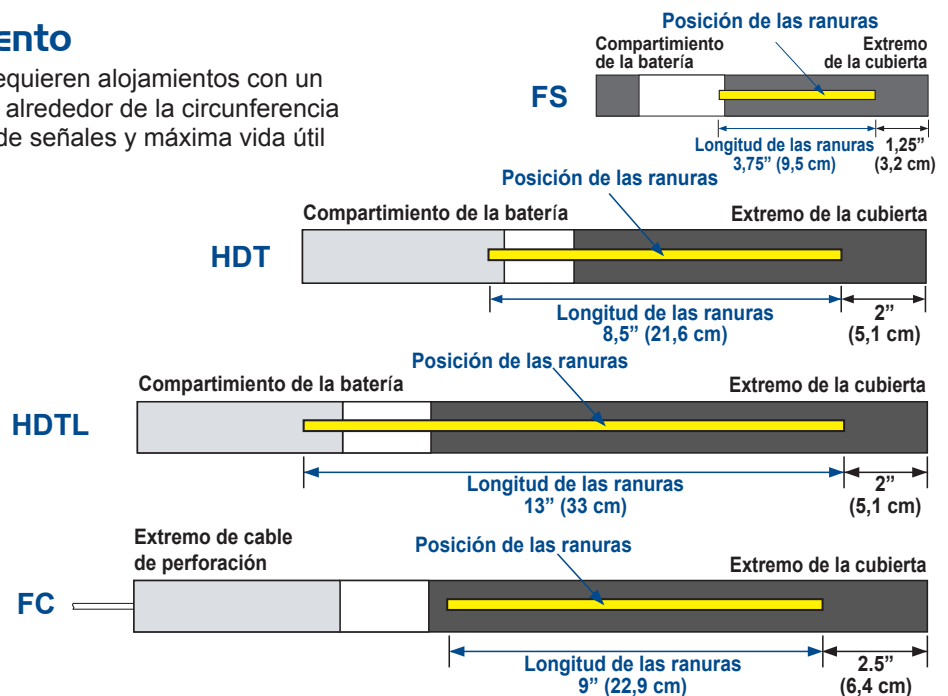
ento

equieren alojamientos con un alrededor de la circunferencia de señales y máxima vida útil

Posición de las ranuras

Compartimiento de la batería

Extremo de la cubierta

FS

Longitud de las ranuras 3,75" (9,5 cm)

1,25" (3,2 cm)

Posición de las ranuras

Compartimiento de la batería

Extremo de la cubierta

HDT

Longitud de las ranuras 8,5" (21,6 cm)

2" (5,1 cm)

Posición de las ranuras

Compartimiento de la batería

Extremo de la cubierta

HDTL

Longitud de las ranuras 13" (33 cm)

2" (5,1 cm)

Extremo de cable de perforación

Posición de las ranuras

Extremo de la cubierta

FC

Longitud de las ranuras 9" (22,9 cm)

2.5" (6,4 cm)